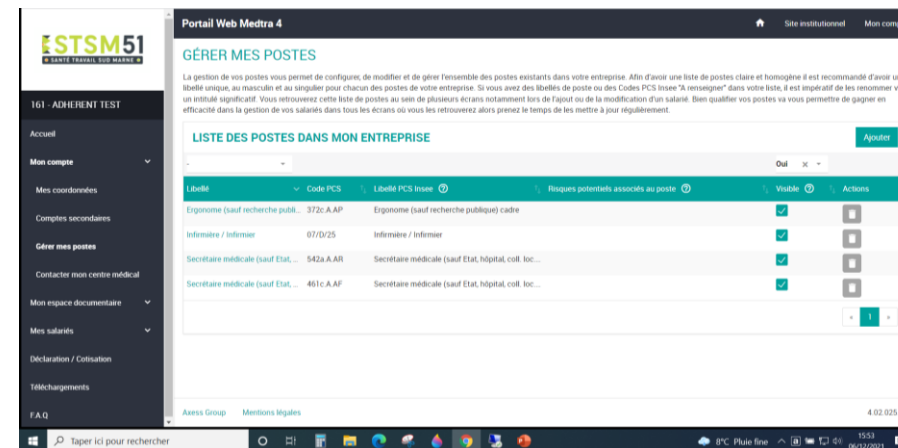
ESTSM51
SANTÉ TRAVAIL SUD MARNE

161 - ADHERENT TEST

Accueil
Mon compte
Mes coordonnées
Comptes secondaires
Gérer mes postes
Contacter mon centre médical
Mon espace documentaire
Mes salariés
Déclaration / Cotisation
Téléchargements
F.A.Q

Portail Web Medtra 4
Site institutionnel
Mon comp

GÉRER MES POSTES

La gestion de vos postes vous permet de configurer, de modifier et de gérer l'ensemble des postes existants dans votre entreprise. Afin d'avoir une liste de postes claire et homogène il est recommandé d'avoir u libellé unique, au masculin et au singulier pour chacun des postes de votre entreprise. Si vous avez des libellés de poste ou des Codes PCS Insee "A renseigner" dans votre liste, il est impératif de les renommer v un intitulé significatif. Vous retrouverez cette liste de postes au sein de plusieurs écrans notamment lors de l'ajout ou de la modification d'un salarié. Bien qualifier vos postes va vous permettre de gagner en efficacité dans la gestion de vos salariés dans tous les écrans où vous les retrouverez alors prenez le temps de les mettre à jour régulièrement.

LISTE DES POSTES DANS MON ENTREPRISE
Ajouter
-
Oui

| Libellé | Code PCS | Libellé PCS Insee | Risques potentiels associés au poste | Visible | Actions |
|---|---|---|---|---|---|
| Ergonome (sauf recherche publi... | 372c.A.AP | Ergonome (sauf recherche publique) cadre | | | |
| Infirmière / Infirmier | 07/D/25 | Infirmière / Infirmier | | | |
| Secrétaire médicale (sauf Etat, ... | 542a.A.AR | Secrétaire médicale (sauf Etat, hôpital, coll. loc... | | | |
| Secrétaire médicale (sauf Etat, ... | 461c.A.AF | Secrétaire médicale (sauf Etat, hôpital, coll. loc... | | | |

« 1 »

Axess Group Mentions légales
4.02.025

Taper ici pour rechercher
8°C Pluie fine
15:53
06/12/2021